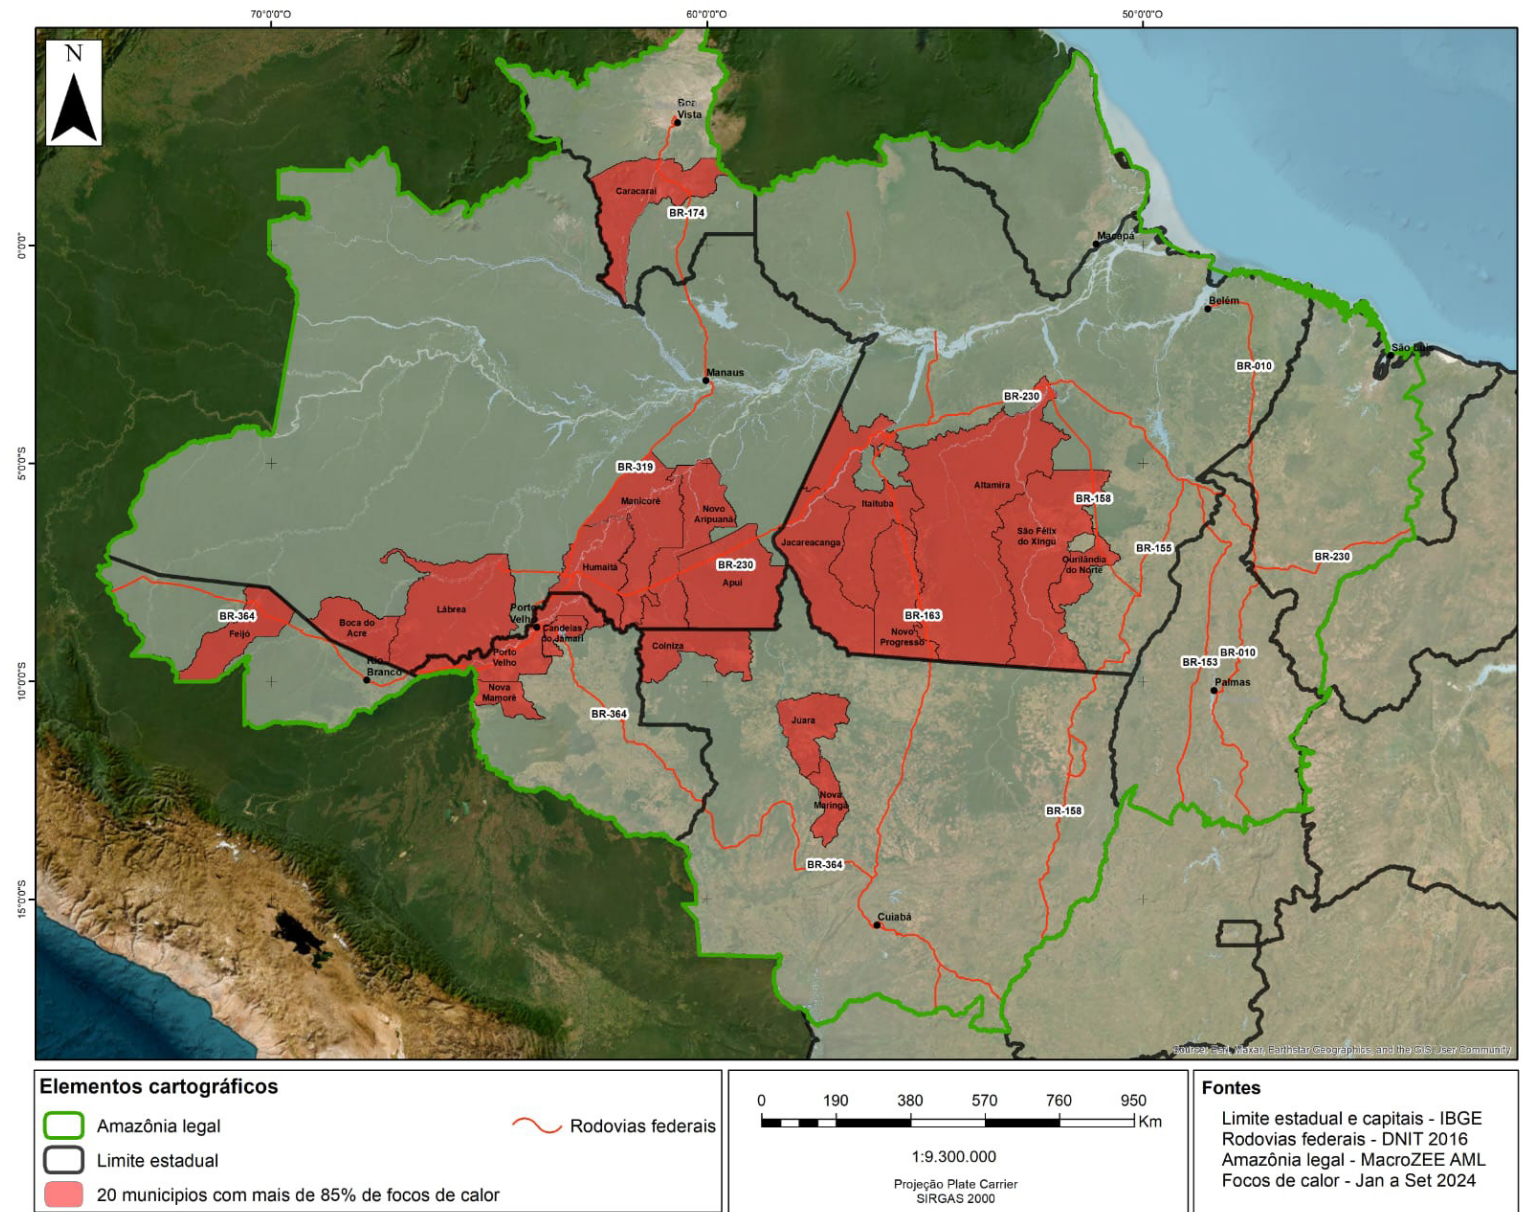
70°0'0"O
60°0'0"O
50°0'0"O
0°0'0"
5°0'0"S
10°0'0"S
15°0'0"S

N

Boa Vista
Caracaraí
BR-174
Macapá
Belém
São Luís
Manaus
BR-010
BR-230
BR-319
Manicoré
Novo Aripuanã
Itaituba
Altamira
BR-158
São Félix do Xingu
Jacareacanga
Ourilândia do Norte
BR-155
BR-230
Humaitá
BR-230
Apuí
Lábrea
Porto Velho
BR-364
Feijó
Boca do Acre
Candeias do Jamari
Porto Velho
Rio Branco
Colniza
BR-163
Novo Progresso
BR-153
BR-010
Palmas
Nova Mamoré
BR-364
Juara
Nova Maringá
BR-158
BR-364
Cuiabá
Source: Esri, Maxar, Earthstar Geographics, and the GIS User Community

Elementos cartográficos
Amazônia legal
Limite estadual
20 municipios com mais de 85% de focos de calor
Rodovias federais

0 190 380 570 760 950 Km
1:9.300.000
Projeção Plate Carrier
SIRGAS 2000

Fontes
Limite estadual e capitais - IBGE
Rodovias federais - DNIT 2016
Amazônia legal - MacroZEE AML
Focos de calor - Jan a Set 2024